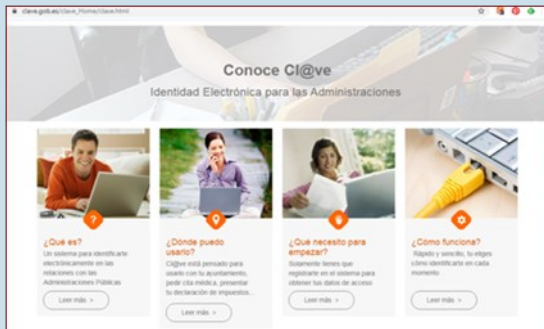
clave.gob.es/clave_Home/clave.html

Conoce Cl@ve

Identidad Electrónica para las Administraciones

¿Qué es?
Un sistema para identificarte electrónicamente en las relaciones con las Administraciones Públicas
Leer más >

¿Dónde puedo usarlo?
Cl@ve está pensado para usarlo con tu ayuntamiento, pedir cita médica, presentar tu declaración de impuestos...
Leer más >

¿Qué necesito para empezar?
Solamente tienes que registrarte en el sistema para obtener tus datos de acceso
Leer más >

¿Cómo funciona?
Rápido y sencillo, tu eliges cómo identificarte en cada momento
Leer más >